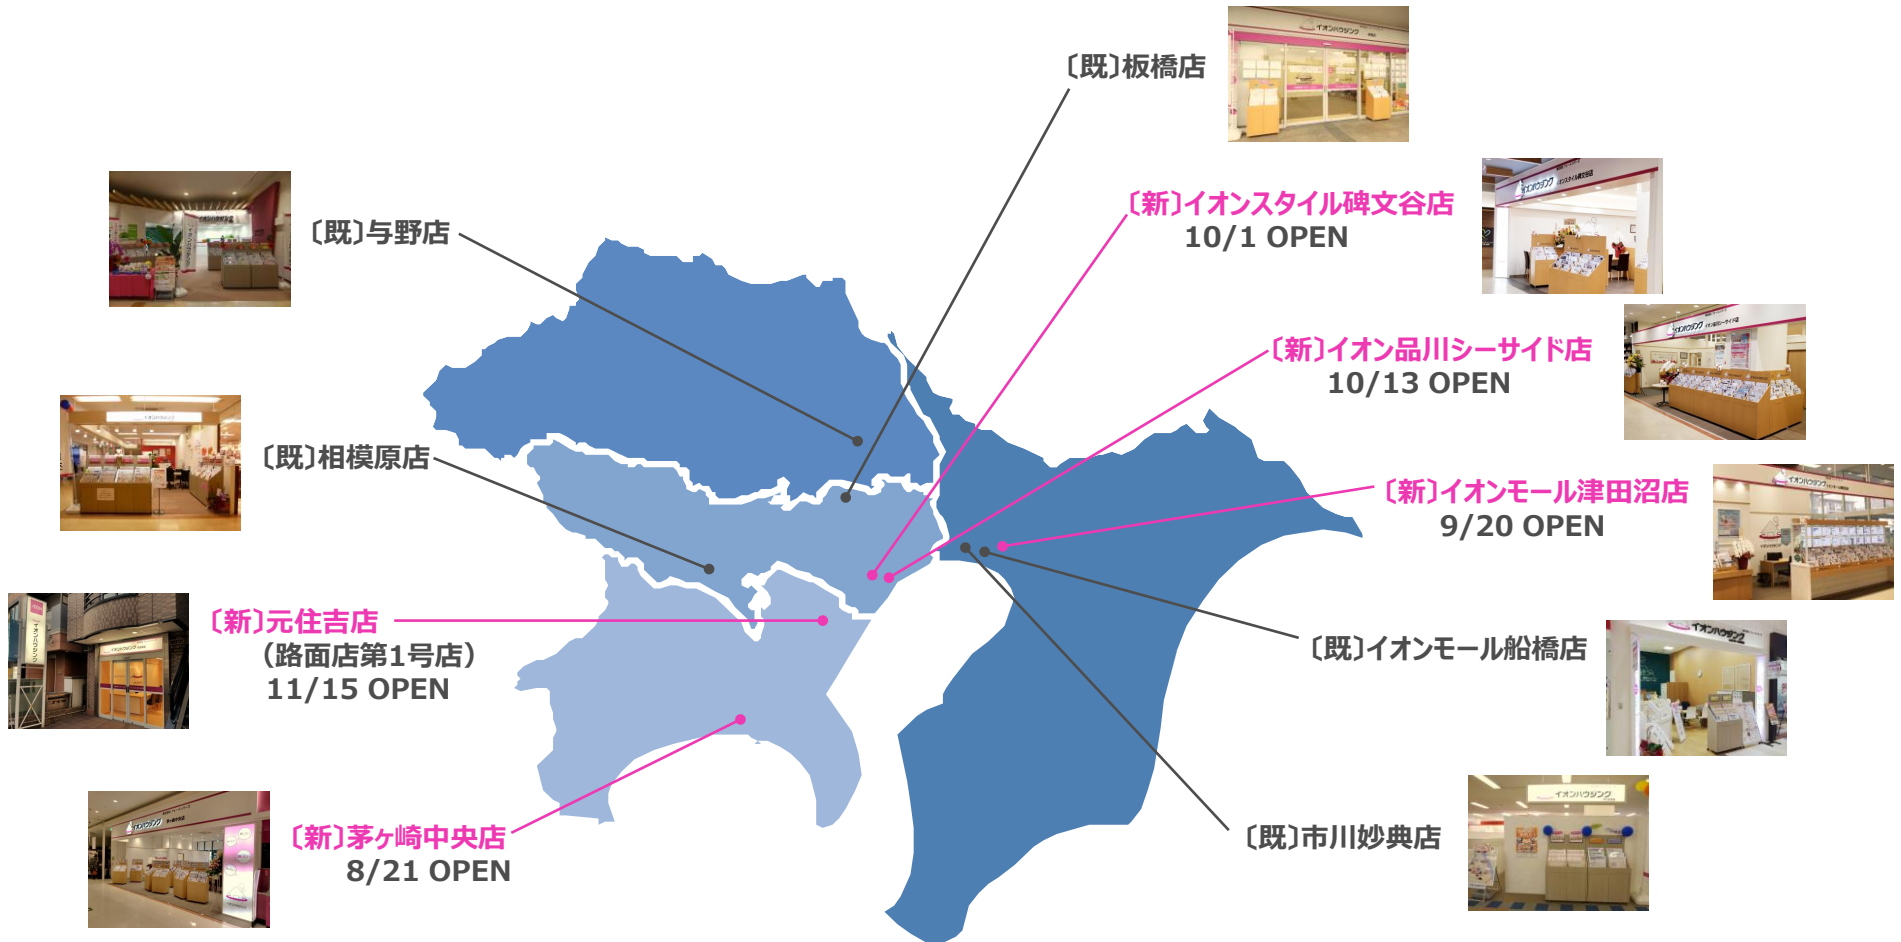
〔既〕板橋店

〔既〕与野店

〔新〕イオンスタイル碑文谷店
10/1 OPEN

〔新〕イオン品川シーサイド店
10/13 OPEN

〔既〕相模原店

〔新〕イオンモール津田沼店
9/20 OPEN

〔新〕元住吉店
（路面店第1号店）
11/15 OPEN

〔既〕イオンモール船橋店

〔新〕茅ヶ崎中央店
8/21 OPEN

〔既〕市川妙典店